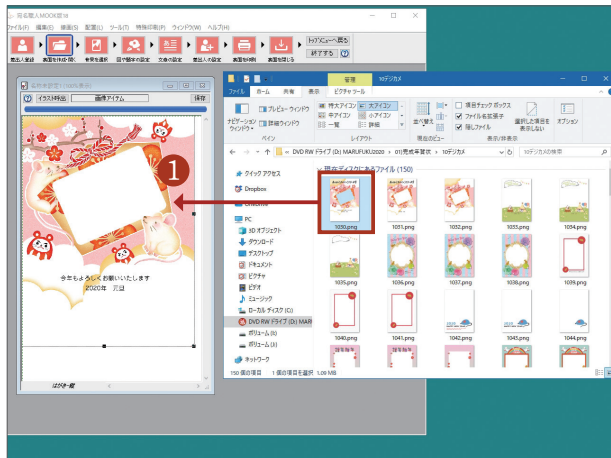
宛名職人MOOK宣伝
ファイル(F) 編集(E) 表示(V) 配置(L) ツール(T) 情報の取得(R) ウィンドウ(W) ヘルプ(H)
差出人登録 裏面を作成/開く 背景を選択 図や画像の追加 文章の追加 差出人の追加 裏面を印刷 裏面を閉じる
トップメニューへ戻る
終了する
イラスト枠追加 画像アイテム 保存
今年もよろしくお願いいたします
2020年 元旦
はがき-縦
1
管理 10デジカメ
ファイル ホーム 共有 表示 ピクチャ ツール
ナビゲーション ウィンドウ
プレビュー ウィンドウ
詳細ウィンドウ
ペイン
特大アイコン 大アイコン
中アイコン 小アイコン
一覧 詳細
レイアウト
並べ替え
現在のビュー
項目チェック ボックス
ファイル名拡張子
隠しファイル
選択した項目を表示しない
表示/非表示
オプション
DVD RW ドライブ (D:) MARUFUKU2020 › 01)完成年賀状 › 10デジカメ
10デジカメの検索
現在ディスクにあるファイル (150)
クイック アクセス
Dropbox
OneDrive
PC
3D オブジェクト
ダウンロード
デスクトップ
ドキュメント
ピクチャ
ビデオ
ミュージック
ローカル ディスク (C:)
DVD RW ドライブ (D:) MARU
ボリューム (E:)
ボリューム (H:)
ネットワーク
1030.png 1031.png 1032.png 1033.png 1034.png
1035.png 1036.png 1037.png 1038.png 1039.png
1040.png 1041.png 1042.png 1043.png 1044.png
150 個の項目 1 個の項目を選択 1.00 MB